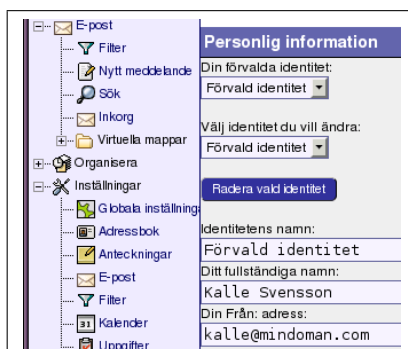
E-post
Filter
Nytt meddelande
Sök
Inkorg
Virtuella mappar
Organisera
Inställningar
Globala inställning
Adressbok
Anteckningar
E-post
Filter
Kalender
Uppgifter

Personlig information
Din förvalda identitet:
Förvald identitet
Välj identitet du vill ändra:
Förvald identitet
Radera vald identitet
Identitetens namn:
Förvald identitet
Ditt fullständiga namn:
Kalle Svensson
Din Från: adress:
kalle@mindoman.com